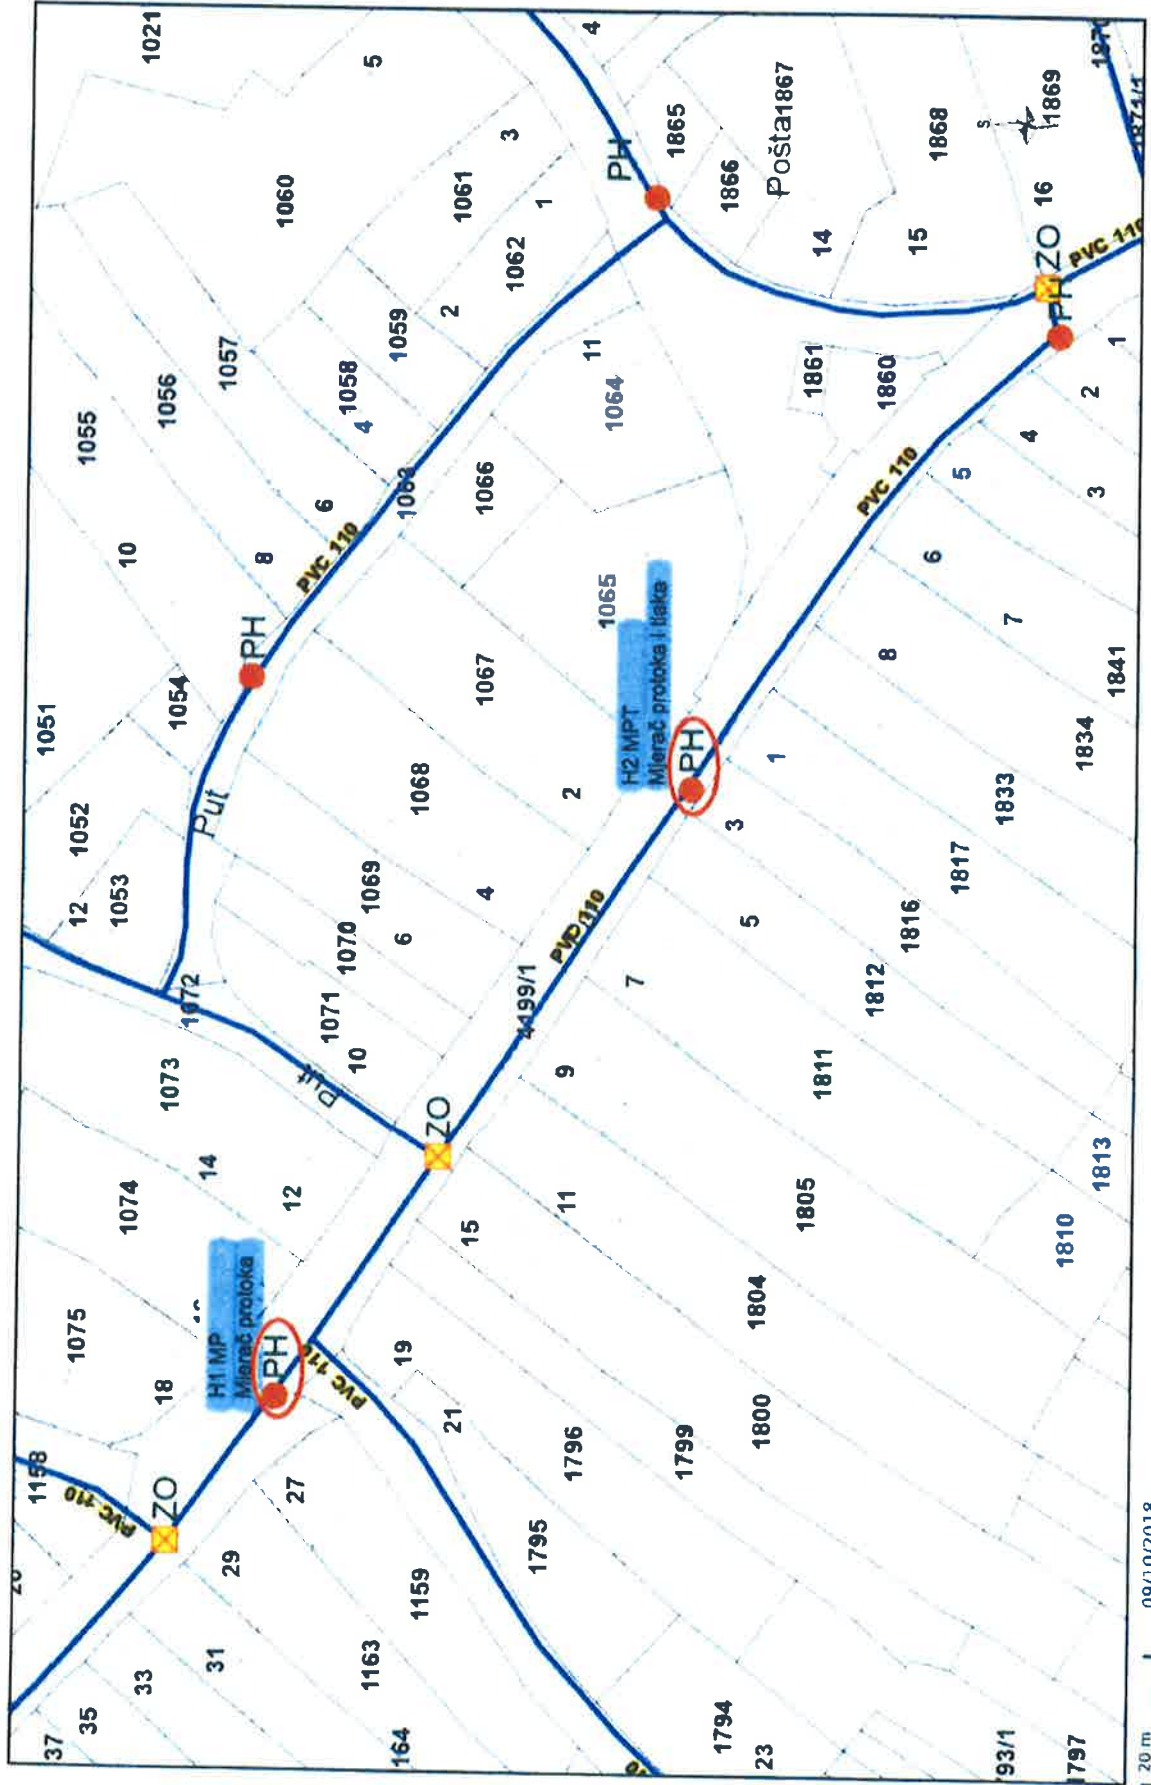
1021
5
1060
3
1061
1
1062
2
1059
1058
4
1057
1056
1055
10
8
6
PVC 110
1063
1066
11
1064
1065
1067
1068
2
4
1069
1070
6
1071
10
1072
1073
Put
Put
PH
1054
1051
1052
12
1053
14
12
1074
1075
18
H1 MP
Mierač protoka
PH
ZO
ZO
PVC 110
1158
29
27
31
33
35
37
PVC 110
19
21
15
11
9
7
4499/1
PVC 110
5
3
H2 MPT
Mierač protoka i tlaka
PH
1
PVC 110
8
6
7
5
4
3
2
1
PH
ZO
PVC 110
16
15
14
1866
Pošta1867
1868
1869
1865
PH
4
1861
1860
1841
1834
1833
1817
1816
1812
1811
1805
1804
1800
1799
1796
1795
1159
1163
164
1794
23
1813
1810
93/1
1797
20 m
08/10/2018